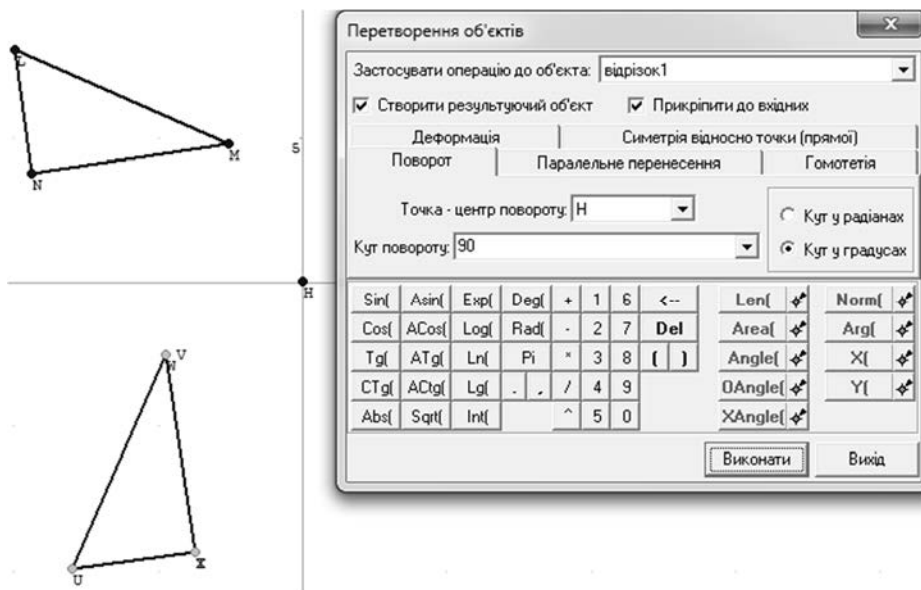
L

M

N

5

H

V

W

U

K

Перетворення об'єктів

Застосувати операцію до об'єкта: відрізок1

☑ Створити результуючий об'єкт ☑ Прикріпити до вхідних

Деформація | Симетрія відносно точки (прямої)
Поворот | Паралельне перенесення | Гомотетія

Точка - центр повороту: H

Кут повороту: 90

○ Кут у радіанах
◉ Кут у градусах

| Sin( | Asin( | Exp( | Deg( | + | 1 | 6 | <-- | Len( | Norm( |
|---|---|---|---|---|---|---|---|---|---|
| Cos( | ACos( | Log( | Rad( | - | 2 | 7 | Del | Area( | Arg( |
| Tg( | ATg( | Ln( | Pi | * | 3 | 8 | ( ) | Angle( | X( |
| CTg( | ACtg( | Lg( | . , | / | 4 | 9 | | OAngle( | Y( |
| Abs( | Sqrt( | Int( | | ^ | 5 | 0 | | XAngle( | |

Виконати | Вихід